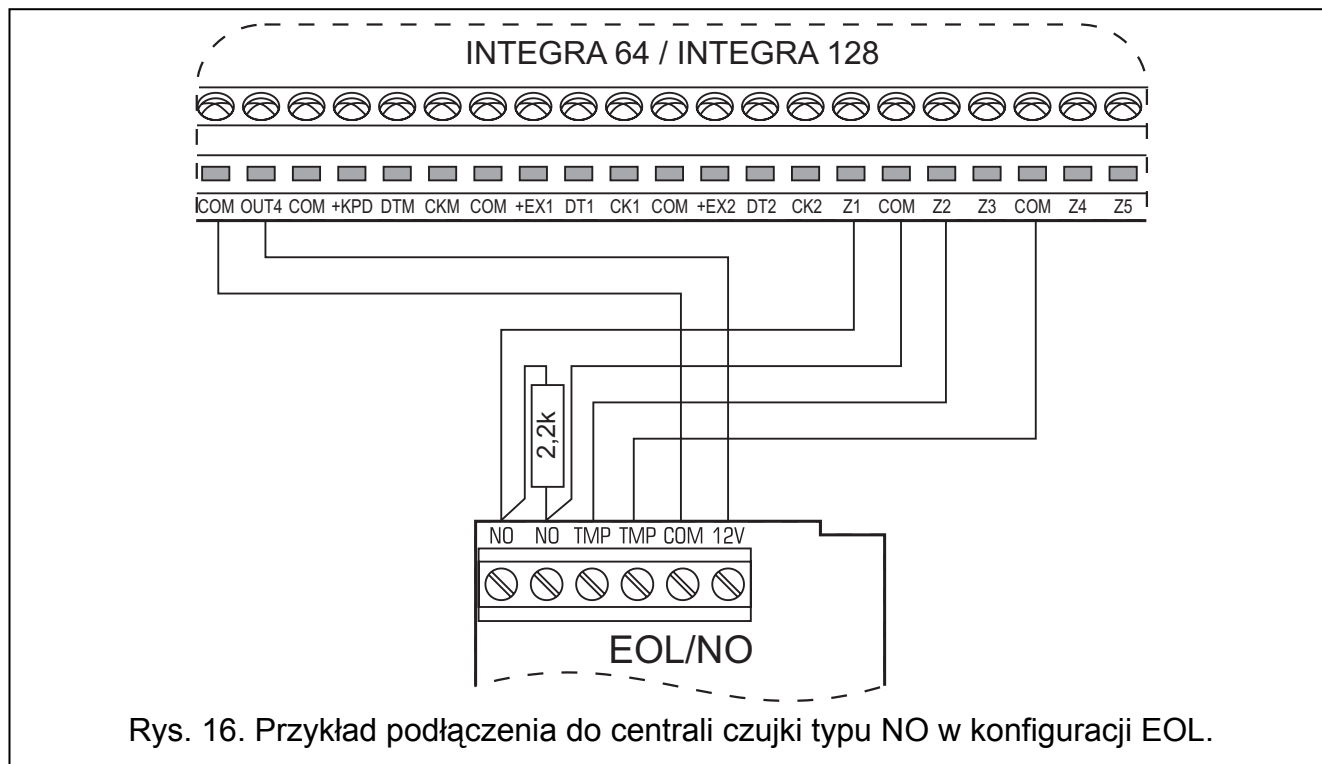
INTEGRA 64 / INTEGRA 128

COM OUT4 COM +KPD DTM CKM COM +EX1 DT1 CK1 COM +EX2 DT2 CK2 Z1 COM Z2 Z3 COM Z4 Z5

2,2k

NO NO TMP TMP COM 12V

EOL/NO

Rys. 16. Przykład podłączenia do centrali czujki typu NO w konfiguracji EOL.